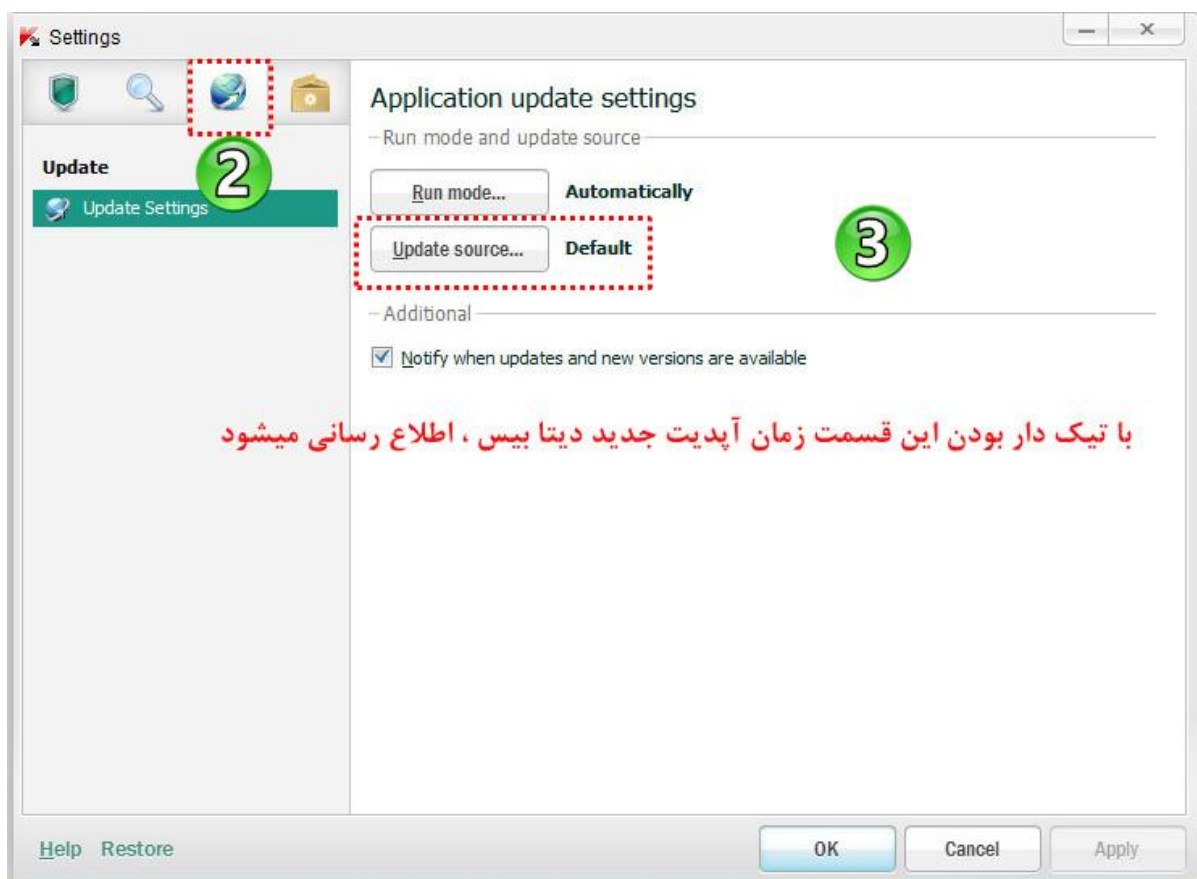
Settings

2

Update

Update Settings

Application update settings

Run mode and update source

Run mode... Automatically

Update source... Default

3

Additional

Notify when updates and new versions are available

با تیک دار بودن این قسمت زمان آپدیت جدید دیتا بیس ، اطلاع رسانی میشود

Help Restore

OK Cancel Apply